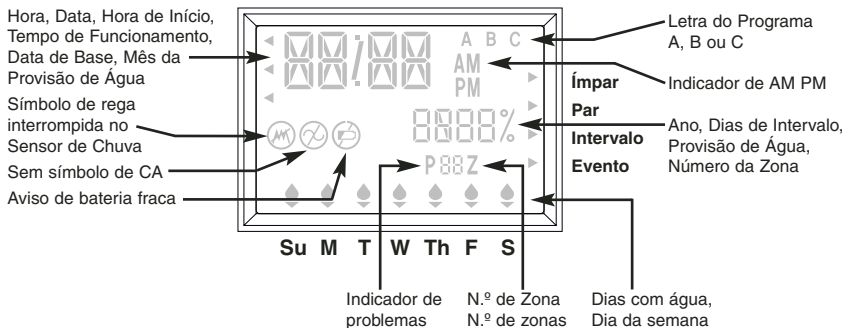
Hora, Data, Hora de Início, Tempo de Funcionamento, Data de Base, Mês da Provisão de Água

Símbolo de rega interrompida no Sensor de Chuva

Sem símbolo de CA

Aviso de bateria fraca

88:88

A B C

AM

PM

8888%

P88Z

Letra do Programa A, B ou C

Indicador de AM PM

Ímpar

Par

Intervalo

Evento

Ano, Dias de Intervalo, Provisão de Água, Número da Zona

Su M T W Th F S

Indicador de problemas

N.º de Zona N.º de zonas

Dias com água, Dia da semana